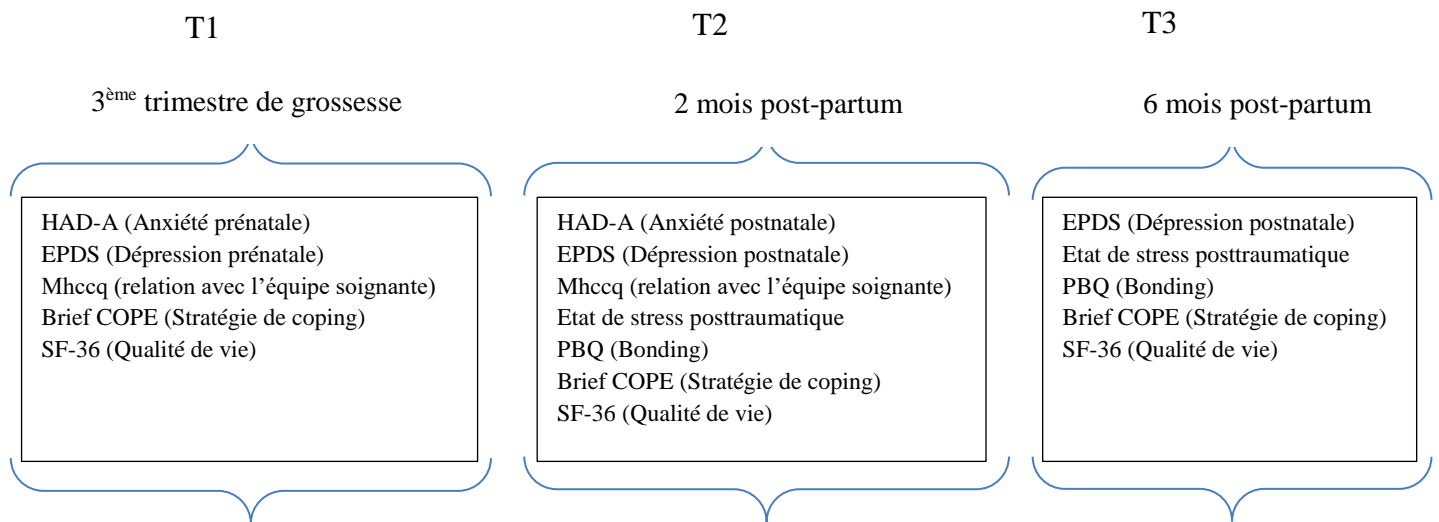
T1

3$^{\text{ème}}$ trimestre de grossesse

HAD-A (Anxiété prénatale)
EPDS (Dépression prénatale)
Mhccq (relation avec l'équipe soignante)
Brief COPE (Stratégie de coping)
SF-36 (Qualité de vie)

T2

2 mois post-partum

HAD-A (Anxiété postnatale)
EPDS (Dépression postnatale)
Mhccq (relation avec l'équipe soignante)
Etat de stress posttraumatique
PBQ (Bonding)
Brief COPE (Stratégie de coping)
SF-36 (Qualité de vie)

T3

6 mois post-partum

EPDS (Dépression postnatale)
Etat de stress posttraumatique
PBQ (Bonding)
Brief COPE (Stratégie de coping)
SF-36 (Qualité de vie)